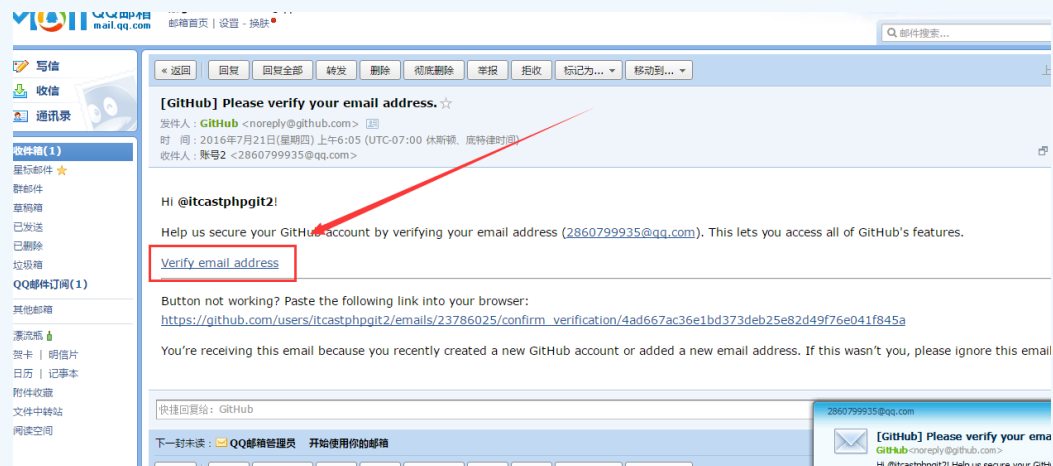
QQ邮箱 mail.qq.com
邮箱首页 | 设置 - 换肤
邮件搜索...

写信
收信
通讯录

收件箱(1)
星标邮件
群邮件
草稿箱
已发送
已删除
垃圾箱
QQ邮件订阅(1)
其他邮箱
漂流瓶
贺卡 | 明信片
日历 | 记事本
附件收藏
文件中转站
阅读空间

« 返回 回复 回复全部 转发 删除 彻底删除 举报 拒收 标记为... 移动到...

[GitHub] Please verify your email address.
发件人：GitHub <noreply@github.com>
时 间：2016年7月21日(星期四) 上午6:05 (UTC-07:00 休斯顿、底特律时间)
收件人：账号2 <2860799935@qq.com>

Hi @itcastphpgit2!

Help us secure your GitHub account by verifying your email address (2860799935@qq.com). This lets you access all of GitHub's features.

Verify email address

Button not working? Paste the following link into your browser:
https://github.com/users/itcastphpgit2/emails/23786025/confirm_verification/4ad667ac36e1bd373deb25e82d49f76e041f845a

You're receiving this email because you recently created a new GitHub account or added a new email address. If this wasn't you, please ignore this email

快捷回复给：GitHub

下一封未读：QQ邮箱管理员 开始使用你的邮箱

2860799935@qq.com
[GitHub] Please verify your email
GitHub<noreply@github.com>
Hi @itcastphpgit2! Help us secure your GitH